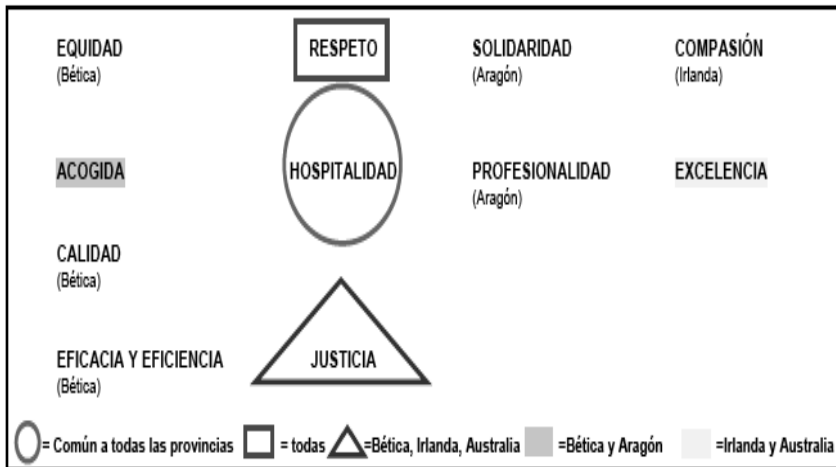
EQUIDAD
(Bética)

RESPETO

SOLIDARIDAD
(Aragón)

COMPASIÓN
(Irlanda)

ACOGIDA

HOSPITALIDAD

PROFESIONALIDAD
(Aragón)

EXCELENCIA

CALIDAD
(Bética)

EFICACIA Y EFICIENCIA
(Bética)

JUSTICIA

= Común a todas las provincias = todas =Bética, Irlanda, Australia =Bética y Aragón =Irlanda y Australia